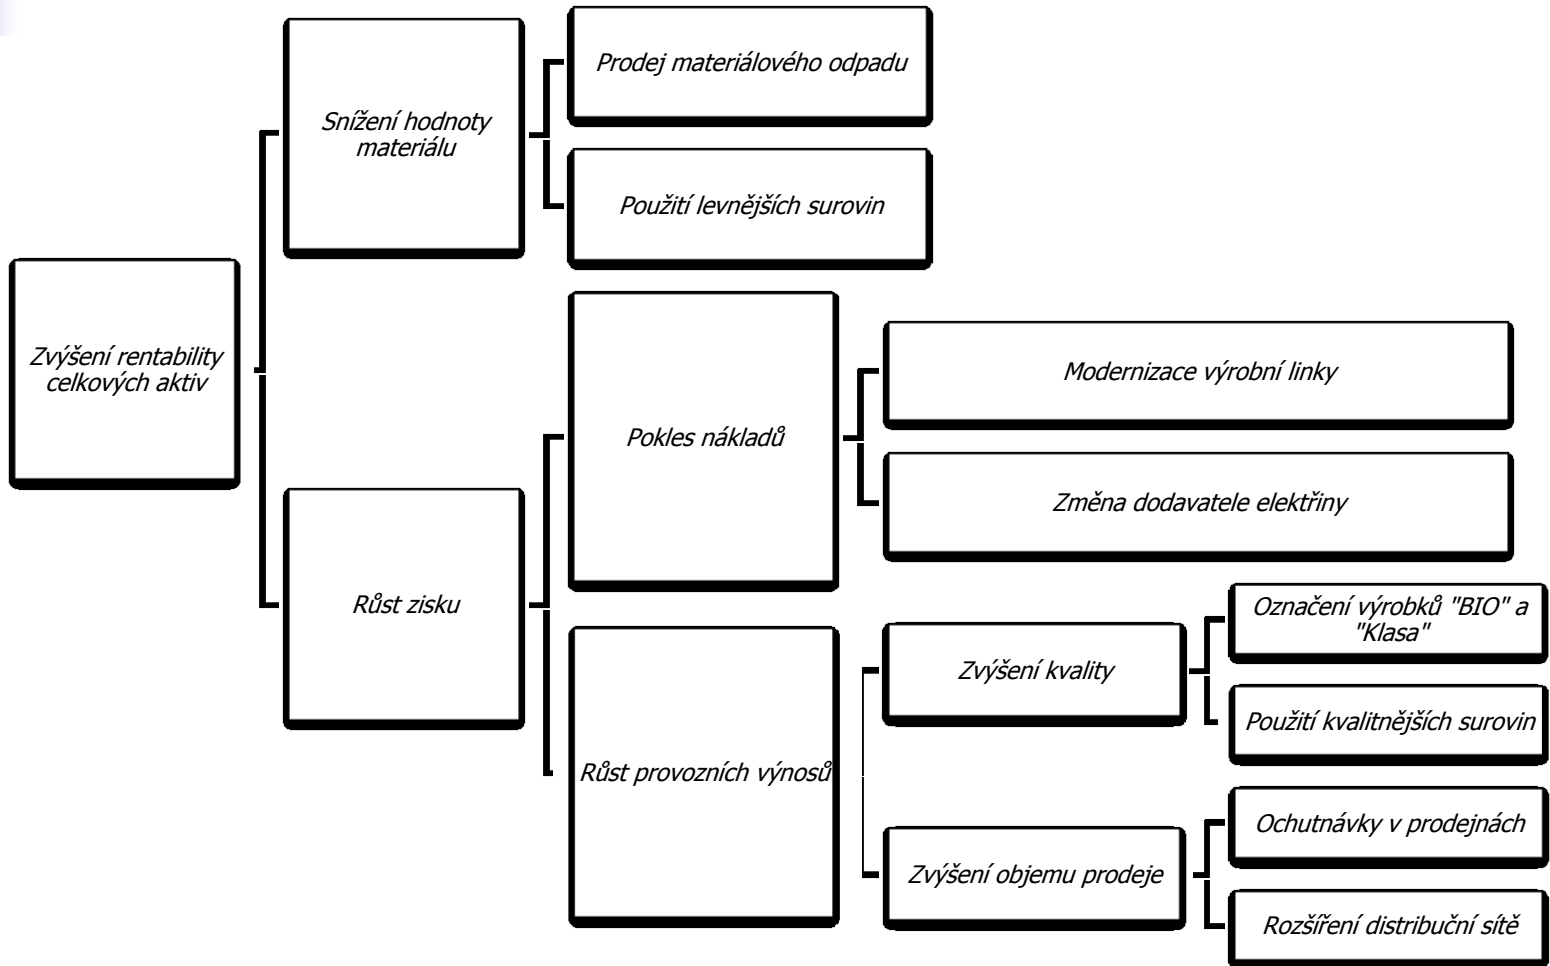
Zvýšení rentability celkových aktiv

Snížení hodnoty materiálu

Prodej materiálového odpadu

Použití levnějších surovin

Růst zisku

Pokles nákladů

Modernizace výrobní linky

Změna dodavatele elektřiny

Růst provozních výnosů

Zvýšení kvality

Označení výrobků "BIO" a "Klasa"

Použití kvalitnějších surovin

Zvýšení objemu prodeje

Ochutnávky v prodejnách

Rozšíření distribuční sítě